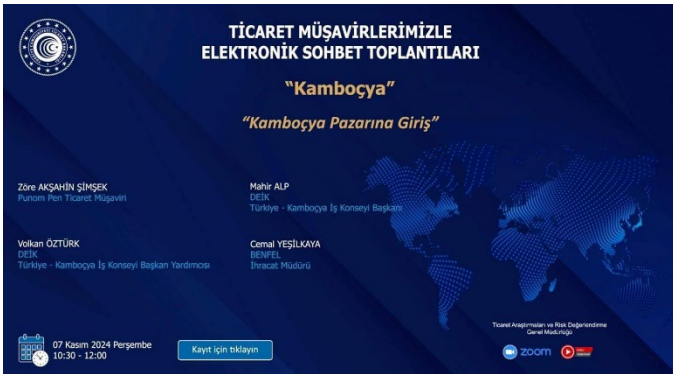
TİCARET MÜŞAVİRLERİMİZLE ELEKTRONİK SOHBET TOPLANTILARI

"Kamboçya"

"Kamboçya Pazarına Giriş"

Zöre AKŞAHİN ŞİMŞEK
Punom Pen Ticaret Müşaviri

Mahir ALP
DEİK
Türkiye - Kamboçya İş Konseyi Başkanı

Volkan ÖZTÜRK
DEİK
Türkiye - Kamboçya İş Konseyi Başkan Yardımcısı

Cemal YEŞİLKAYA
BENFEL
İhracat Müdürü

07 Kasım 2024 Perşembe
10:30 - 12:00

Kayıt için tıklayın

Ticaret Araştırmaları ve Risk Değerlendirme Genel Müdürlüğü

zoom